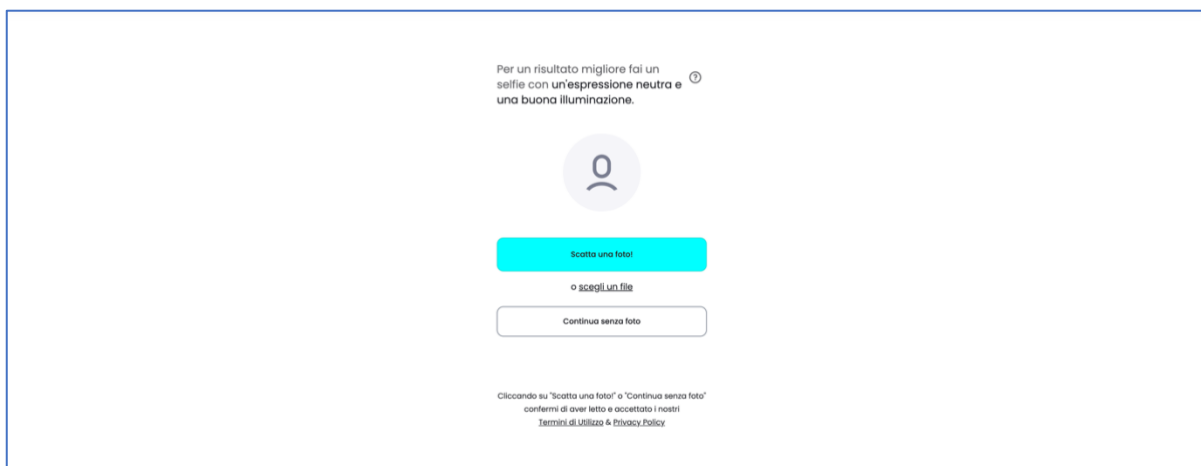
Per un risultato migliore fai un selfie con un'espressione neutra e una buona illuminazione. ⓘ

Scatta una foto!

o scegli un file

Continua senza foto

Cliccando su "Scatta una foto!" o "Continua senza foto" confermi di aver letto e accettato i nostri Termini di Utilizzo & Privacy Policy